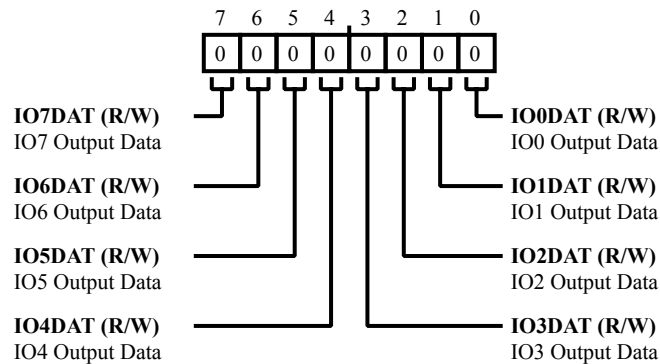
7 6 5 4 3 2 1 0

| 0 | 0 | 0 | 0 | 0 | 0 | 0 | 0 |
|---|---|---|---|---|---|---|---|

**IO7DAT (R/W)**
IO7 Output Data

**IO6DAT (R/W)**
IO6 Output Data

**IO5DAT (R/W)**
IO5 Output Data

**IO4DAT (R/W)**
IO4 Output Data

**IO0DAT (R/W)**
IO0 Output Data

**IO1DAT (R/W)**
IO1 Output Data

**IO2DAT (R/W)**
IO2 Output Data

**IO3DAT (R/W)**
IO3 Output Data